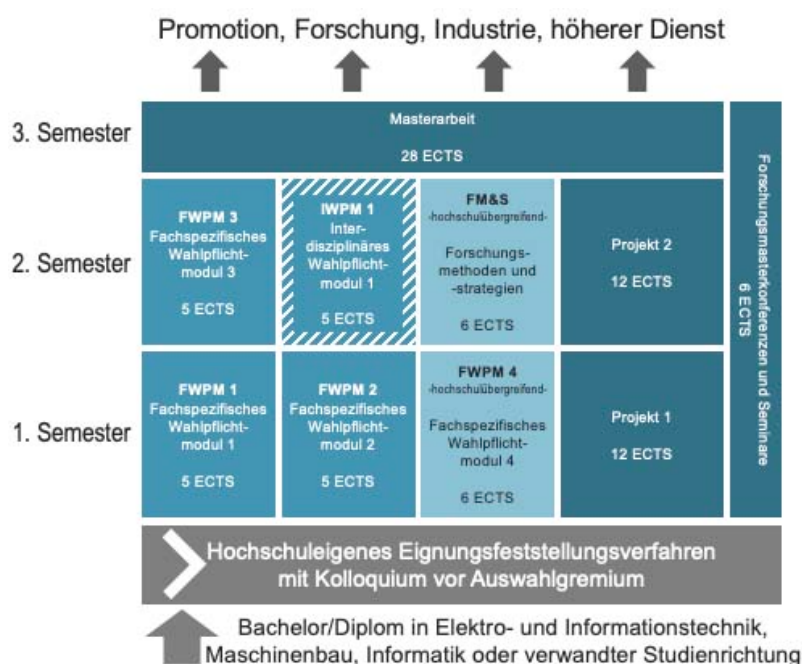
Promotion, Forschung, Industrie, höherer Dienst

3. Semester

Masterarbeit

28 ECTS

Forschungsmasterkonferenzen und Seminare
6 ECTS

2. Semester

FWPM 3
Fachspezifisches Wahlpflichtmodul 3

5 ECTS

IWPM 1
Interdisziplinäres Wahlpflichtmodul 1

5 ECTS

FM&S
-hochschulübergreifend-

Forschungsmethoden und -strategien

6 ECTS

Projekt 2

12 ECTS

1. Semester

FWPM 1
Fachspezifisches Wahlpflichtmodul 1

5 ECTS

FWPM 2
Fachspezifisches Wahlpflichtmodul 2

5 ECTS

FWPM 4
-hochschulübergreifend-

Fachspezifisches Wahlpflichtmodul 4

6 ECTS

Projekt 1

12 ECTS

Hochschuleigenes Eignungsfeststellungsverfahren mit Kolloquium vor Auswahlgremium

Bachelor/Diplom in Elektro- und Informationstechnik, Maschinenbau, Informatik oder verwandter Studienrichtung